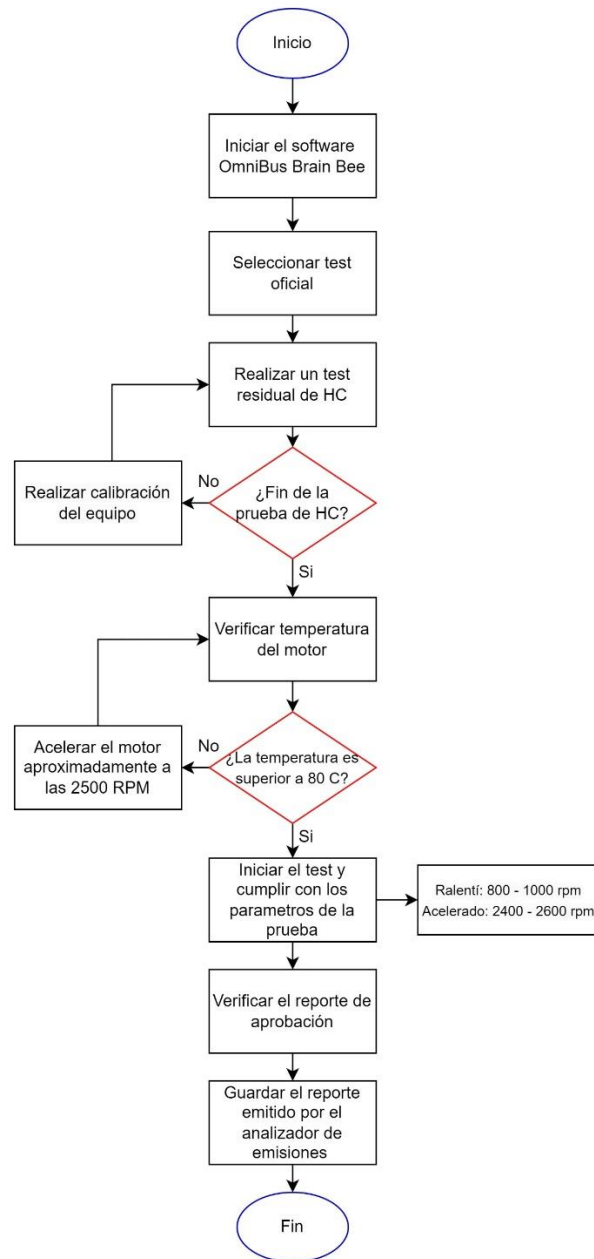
Inicio

Iniciar el software OmniBus Brain Bee

Seleccionar test oficial

Realizar un test residual de HC

¿Fin de la prueba de HC?

No

Realizar calibración del equipo

Si

Verificar temperatura del motor

¿La temperatura es superior a 80 C?

No

Acelerar el motor aproximadamente a las 2500 RPM

Si

Iniciar el test y cumplir con los parametros de la prueba

Ralentí: 800 - 1000 rpm
Acelerado: 2400 - 2600 rpm

Verificar el reporte de aprobación

Guardar el reporte emitido por el analizador de emisiones

Fin